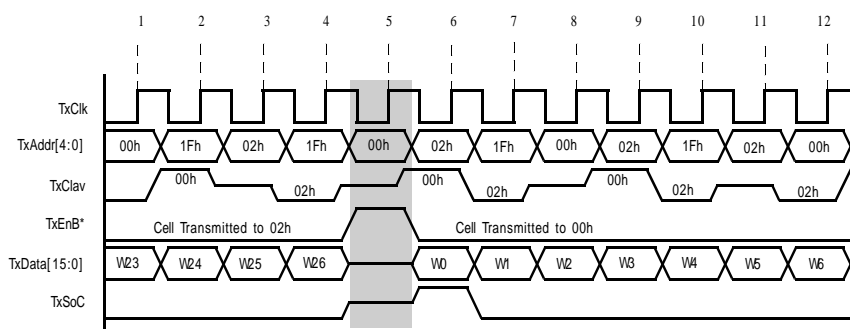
1 2 3 4 5 6 7 8 9 10 11 12

TxClk

TxAddr[4:0] 00h 1Fh 02h 1Fh 00h 02h 1Fh 00h 02h 1Fh 02h 00h

TxClav 00h 02h 00h 02h 00h 02h 02h

TxEnB* Cell Transmitted to 02h Cell Transmitted to 00h

TxData[15:0] W23 W24 W25 W26 W0 W1 W2 W3 W4 W5 W6

TxSoC